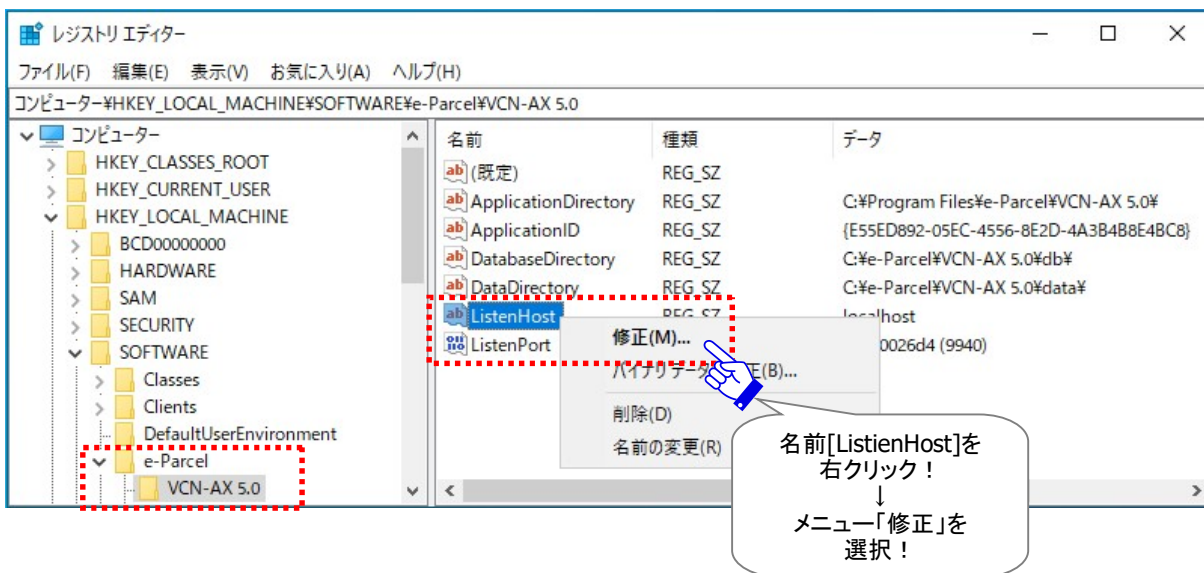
レジストリ エディター

ファイル(F) 編集(E) 表示(V) お気に入り(A) ヘルプ(H)

コンピューター¥HKEY_LOCAL_MACHINE¥SOFTWARE¥e-Parcel¥VCN-AX 5.0

コンピューター
HKEY_CLASSES_ROOT
HKEY_CURRENT_USER
HKEY_LOCAL_MACHINE
BCD00000000
HARDWARE
SAM
SECURITY
SOFTWARE
Classes
Clients
DefaultUserEnvironment
e-Parcel
VCN-AX 5.0

| 名前 | 種類 | データ |
|---|---|---|
| (既定) | REG_SZ | |
| ApplicationDirectory | REG_SZ | C:¥Program Files¥e-Parcel¥VCN-AX 5.0¥ |
| ApplicationID | REG_SZ | {E55ED892-05EC-4556-8E2D-4A3B4B8E4BC8} |
| DatabaseDirectory | REG_SZ | C:¥e-Parcel¥VCN-AX 5.0¥db¥ |
| DataDirectory | REG_SZ | C:¥e-Parcel¥VCN-AX 5.0¥data¥ |
| ListenHost | REG_SZ | localhost |
| ListenPort | | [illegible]0026d4 (9940) |

修正(M)...
バイナリデータ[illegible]E(B)...
削除(D)
名前の変更(R)

名前[ListienHost]を
右クリック！
↓
メニュー「修正」を
選択！